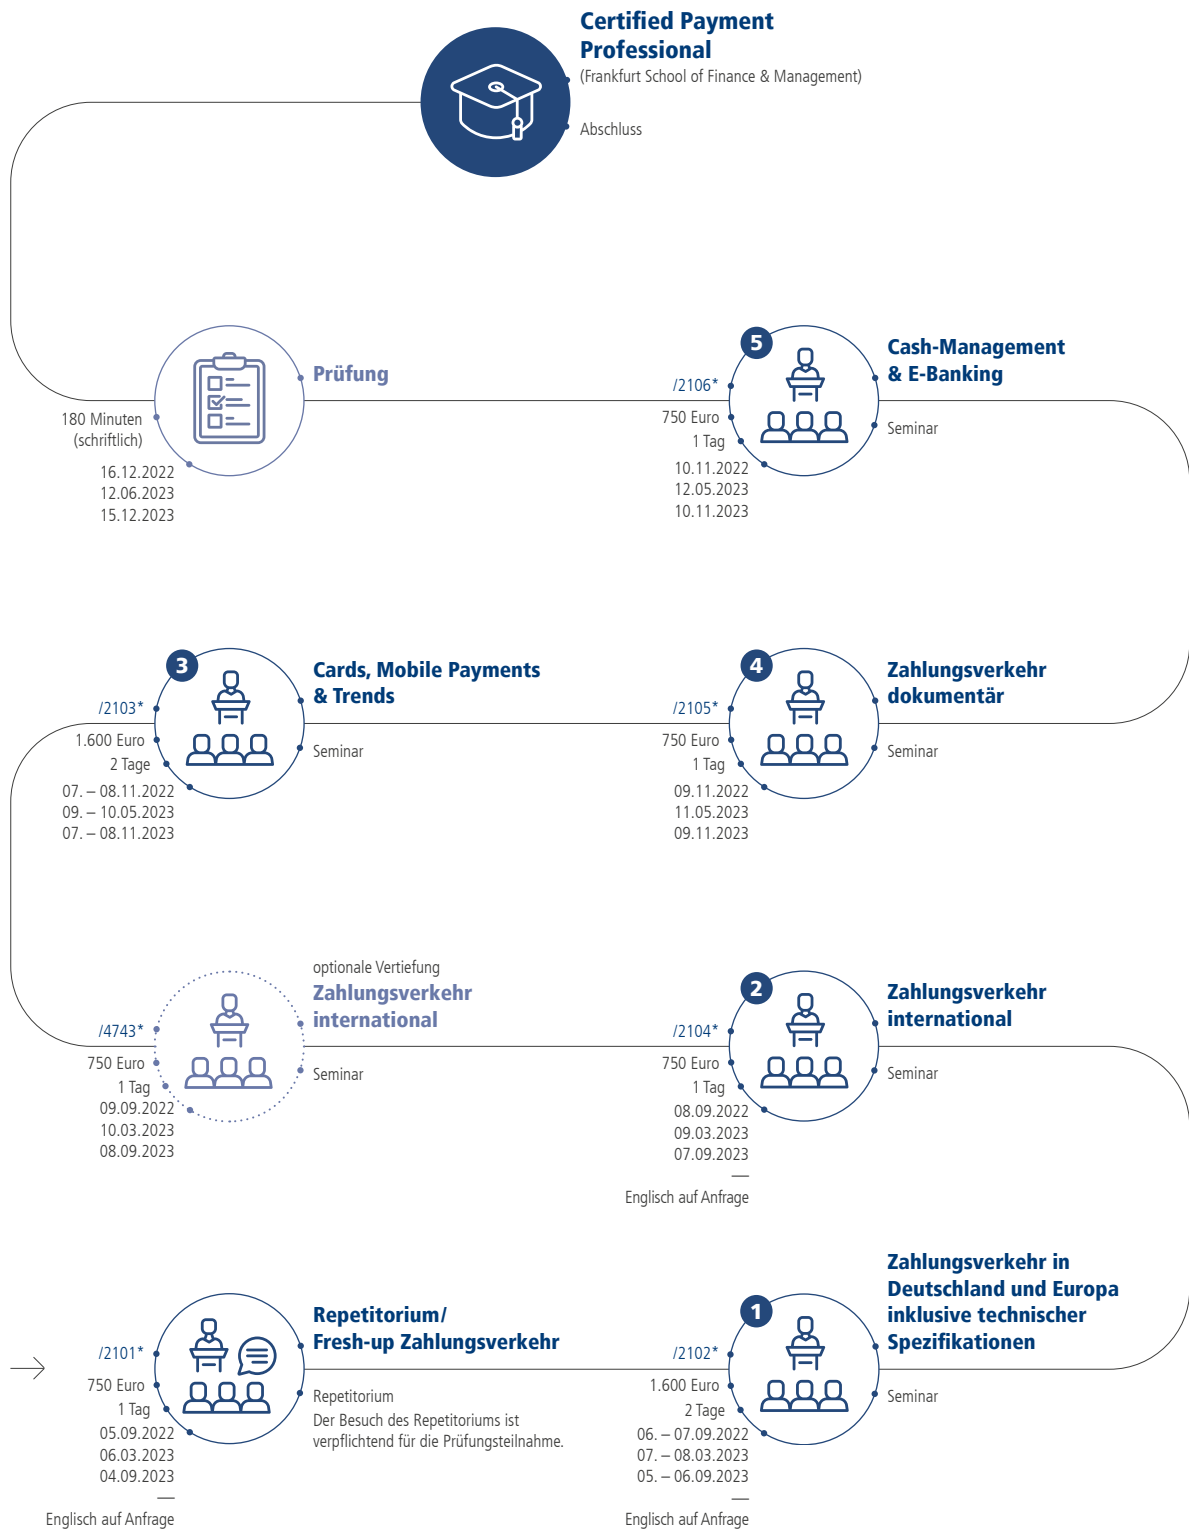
Certified Payment Professional
(Frankfurt School of Finance & Management)

Abschluss

Prüfung

180 Minuten (schriftlich)

16.12.2022
12.06.2023
15.12.2023

5

/2106*

750 Euro
1 Tag

10.11.2022
12.05.2023
10.11.2023

Cash-Management & E-Banking

Seminar

3

/2103*

1.600 Euro
2 Tage

07. – 08.11.2022
09. – 10.05.2023
07. – 08.11.2023

Cards, Mobile Payments & Trends

Seminar

4

/2105*

750 Euro
1 Tag

09.11.2022
11.05.2023
09.11.2023

Zahlungsverkehr dokumentär

Seminar

optionale Vertiefung
Zahlungsverkehr international

/4743*

750 Euro
1 Tag

09.09.2022
10.03.2023
08.09.2023

Seminar

2

/2104*

750 Euro
1 Tag

08.09.2022
09.03.2023
07.09.2023
—
Englisch auf Anfrage

Zahlungsverkehr international

Seminar

Repetitorium/
Fresh-up Zahlungsverkehr

/2101*

750 Euro
1 Tag

05.09.2022
06.03.2023
04.09.2023
—
Englisch auf Anfrage

Repetitorium
Der Besuch des Repetitoriums ist verpflichtend für die Prüfungsteilnahme.

1

/2102*

1.600 Euro
2 Tage

06. – 07.09.2022
07. – 08.03.2023
05. – 06.09.2023
—
Englisch auf Anfrage

Zahlungsverkehr in Deutschland und Europa inklusive technischer Spezifikationen

Seminar